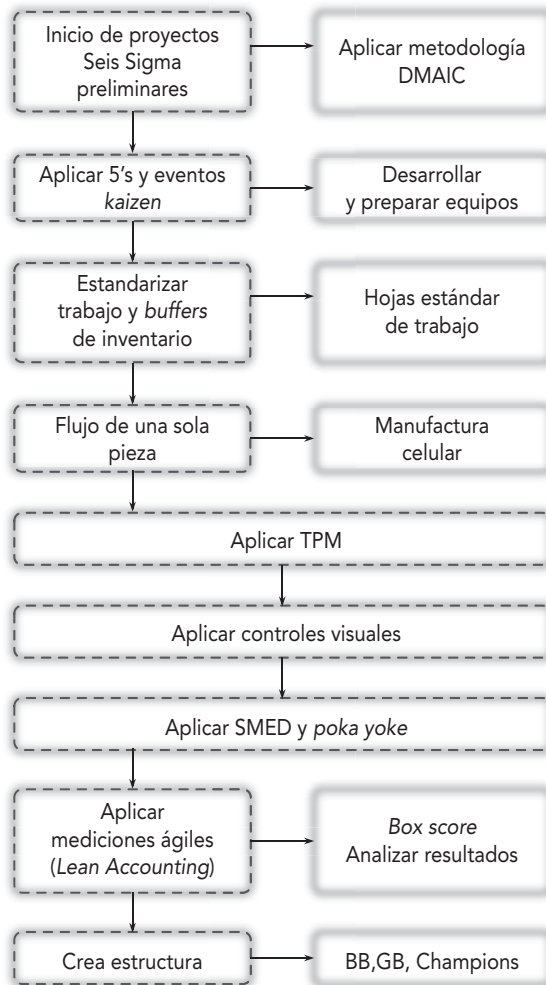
Inicio de proyectos Seis Sigma preliminares

Aplicar metodología DMAIC

Aplicar 5's y eventos *kaizen*

Desarrollar y preparar equipos

Estandarizar trabajo y *buffers* de inventario

Hojas estándar de trabajo

Flujo de una sola pieza

Manufactura celular

Aplicar TPM

Aplicar controles visuales

Aplicar SMED y *poka yoke*

Aplicar mediciones ágiles (*Lean Accounting*)

*Box score* Analizar resultados

Crea estructura

BB,GB, Champions